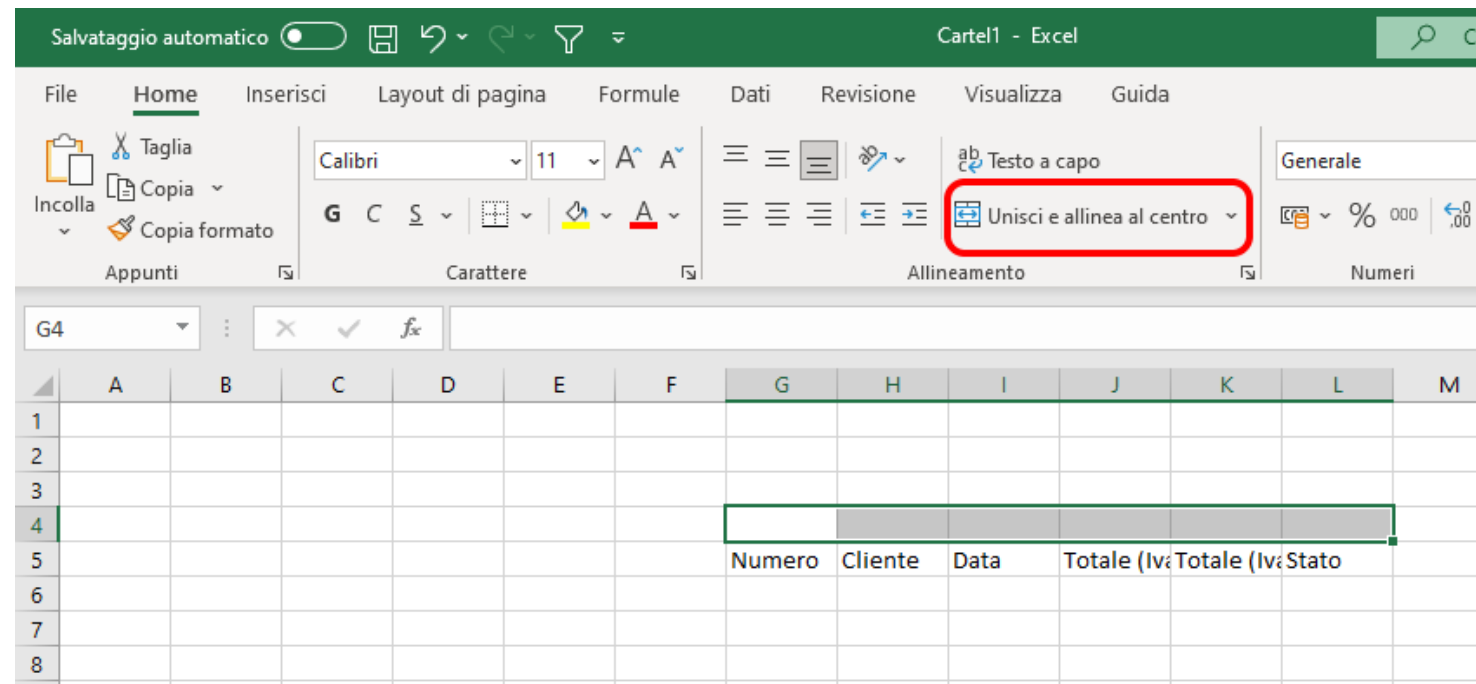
Salvataggio automatico Cartel1 - Excel

File Home Inserisci Layout di pagina Formule Dati Revisione Visualizza Guida

Incolla
Taglia
Copia
Copia formato
Appunti

Calibri 11
G C S
Carattere

Testo a capo
Unisci e allinea al centro
Allineamento

Generale
% 000
Numeri

G4 $f_x$

| | A | B | C | D | E | F | G | H | I | J | K | L | M |
|---|---|---|---|---|---|---|---|---|---|---|---|---|---|
| 1 | | | | | | | | | | | | | |
| 2 | | | | | | | | | | | | | |
| 3 | | | | | | | | | | | | | |
| 4 | | | | | | | | | | | | | |
| 5 | | | | | | | Numero | Cliente | Data | Totale (Iva | Totale (Iva | Stato | |
| 6 | | | | | | | | | | | | | |
| 7 | | | | | | | | | | | | | |
| 8 | | | | | | | | | | | | | |